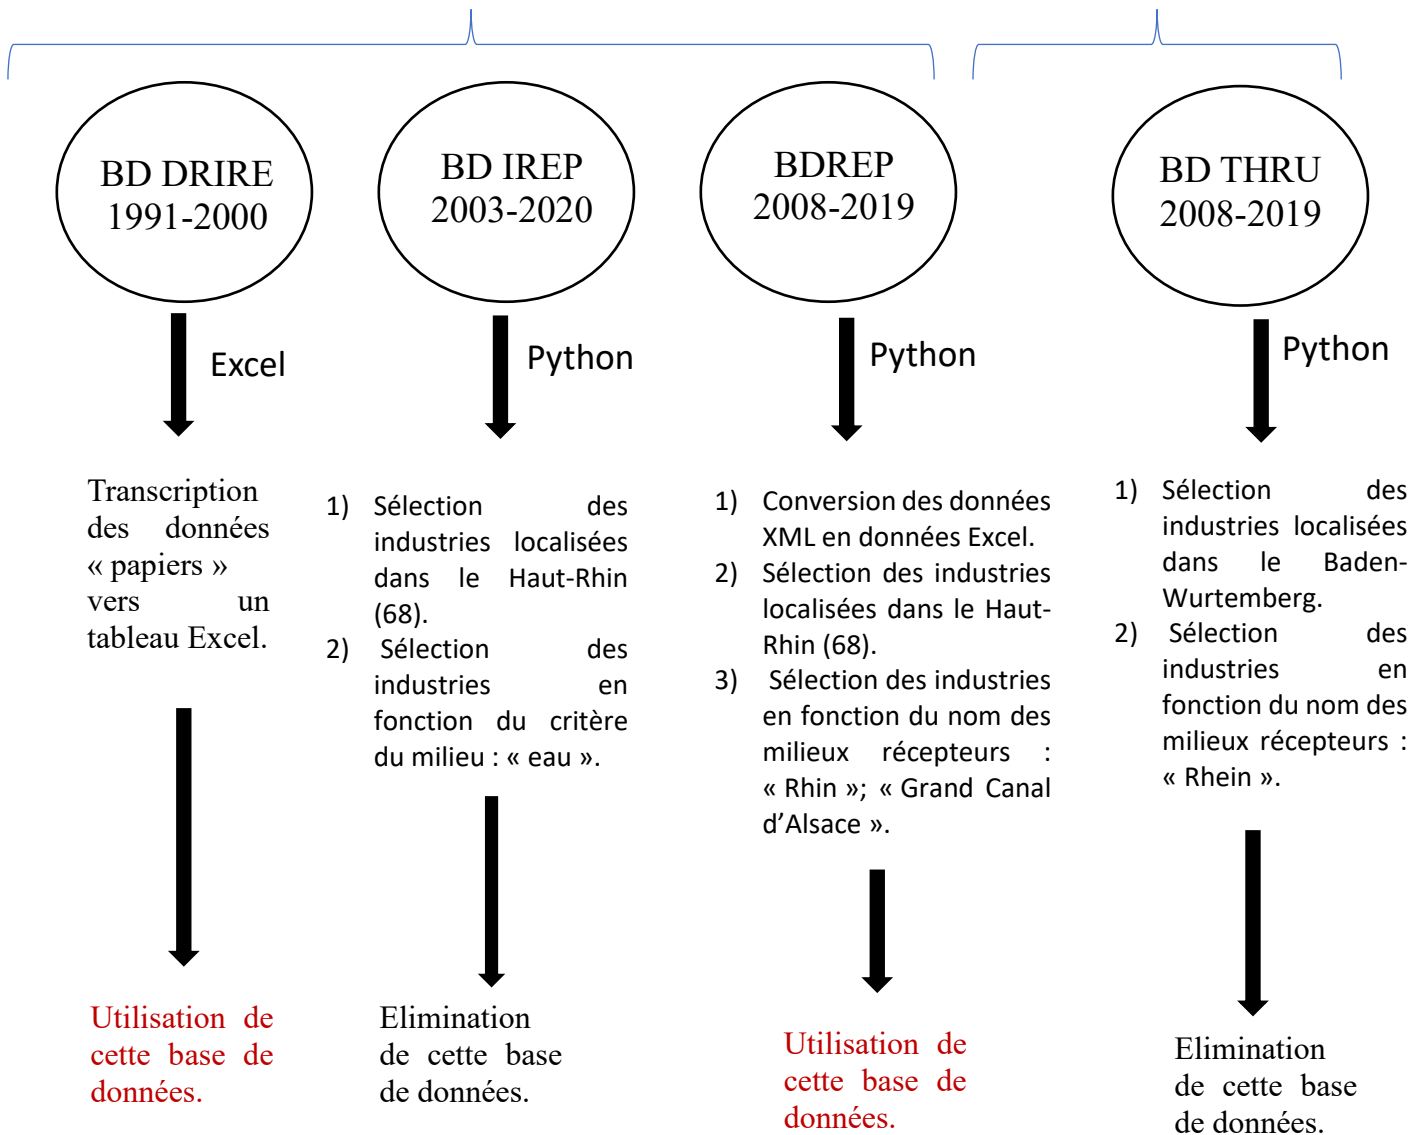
BD DRIRE
1991-2000

BD IREP
2003-2020

BDREP
2008-2019

BD THRU
2008-2019

Excel

Python

Python

Python

Transcription des données « papiers » vers un tableau Excel.

1) Sélection des industries localisées dans le Haut-Rhin (68).
2) Sélection des industries en fonction du critère du milieu : « eau ».

1) Conversion des données XML en données Excel.
2) Sélection des industries localisées dans le Haut-Rhin (68).
3) Sélection des industries en fonction du nom des milieux récepteurs : « Rhin »; « Grand Canal d'Alsace ».

1) Sélection des industries localisées dans le Baden-Wurtemberg.
2) Sélection des industries en fonction du nom des milieux récepteurs : « Rhein ».

Utilisation de cette base de données.

Elimination de cette base de données.

Utilisation de cette base de données.

Elimination de cette base de données.